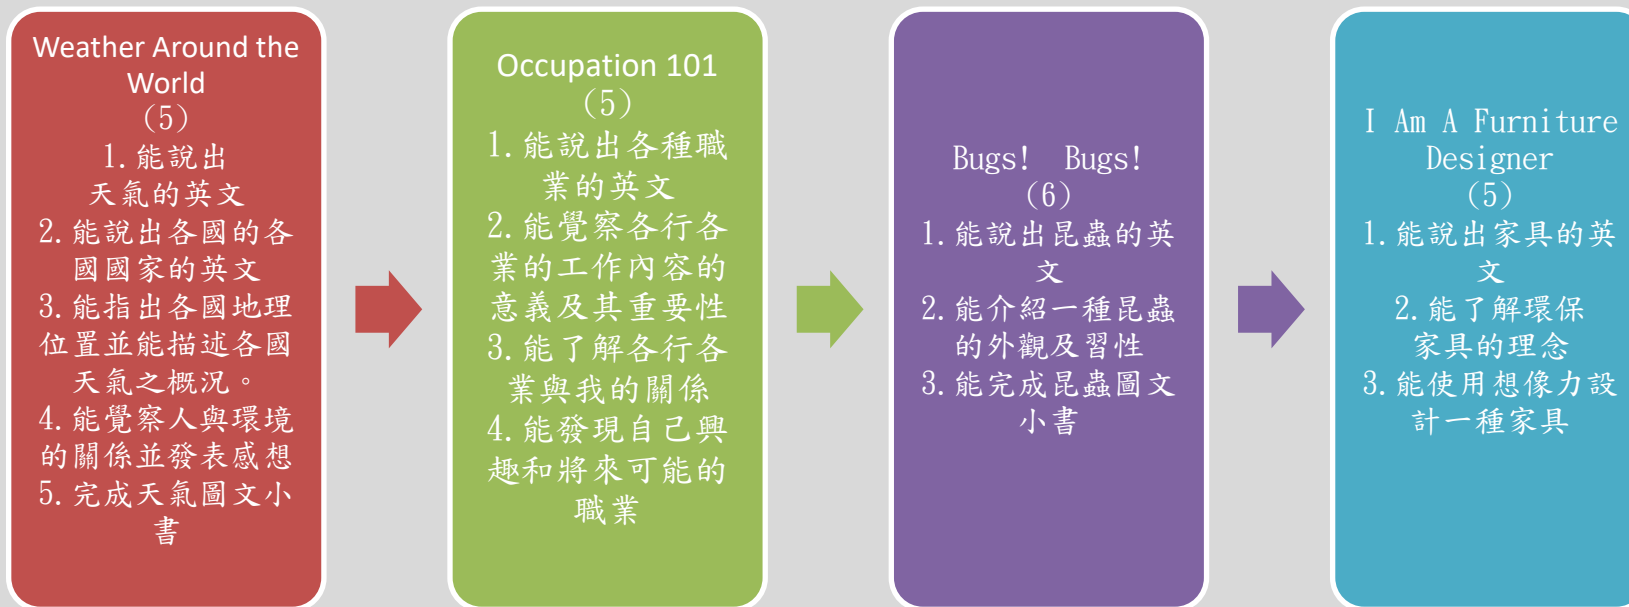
Weather Around the World
(5)
1. 能說出天氣的英文
2. 能說出各國的各國國家的英文
3. 能指出各國地理位置並能描述各國天氣之概況。
4. 能覺察人與環境的關係並發表感想
5. 完成天氣圖文小書

Occupation 101
(5)
1. 能說出各種職業的英文
2. 能覺察各行各業的工作內容的意義及其重要性
3. 能了解各行各業與我的關係
4. 能發現自己興趣和將來可能的職業

Bugs! Bugs!
(6)
1. 能說出昆蟲的英文
2. 能介紹一種昆蟲的外觀及習性
3. 能完成昆蟲圖文小書

I Am A Furniture Designer
(5)
1. 能說出家具的英文
2. 能了解環保家具的理念
3. 能使用想像力設計一種家具